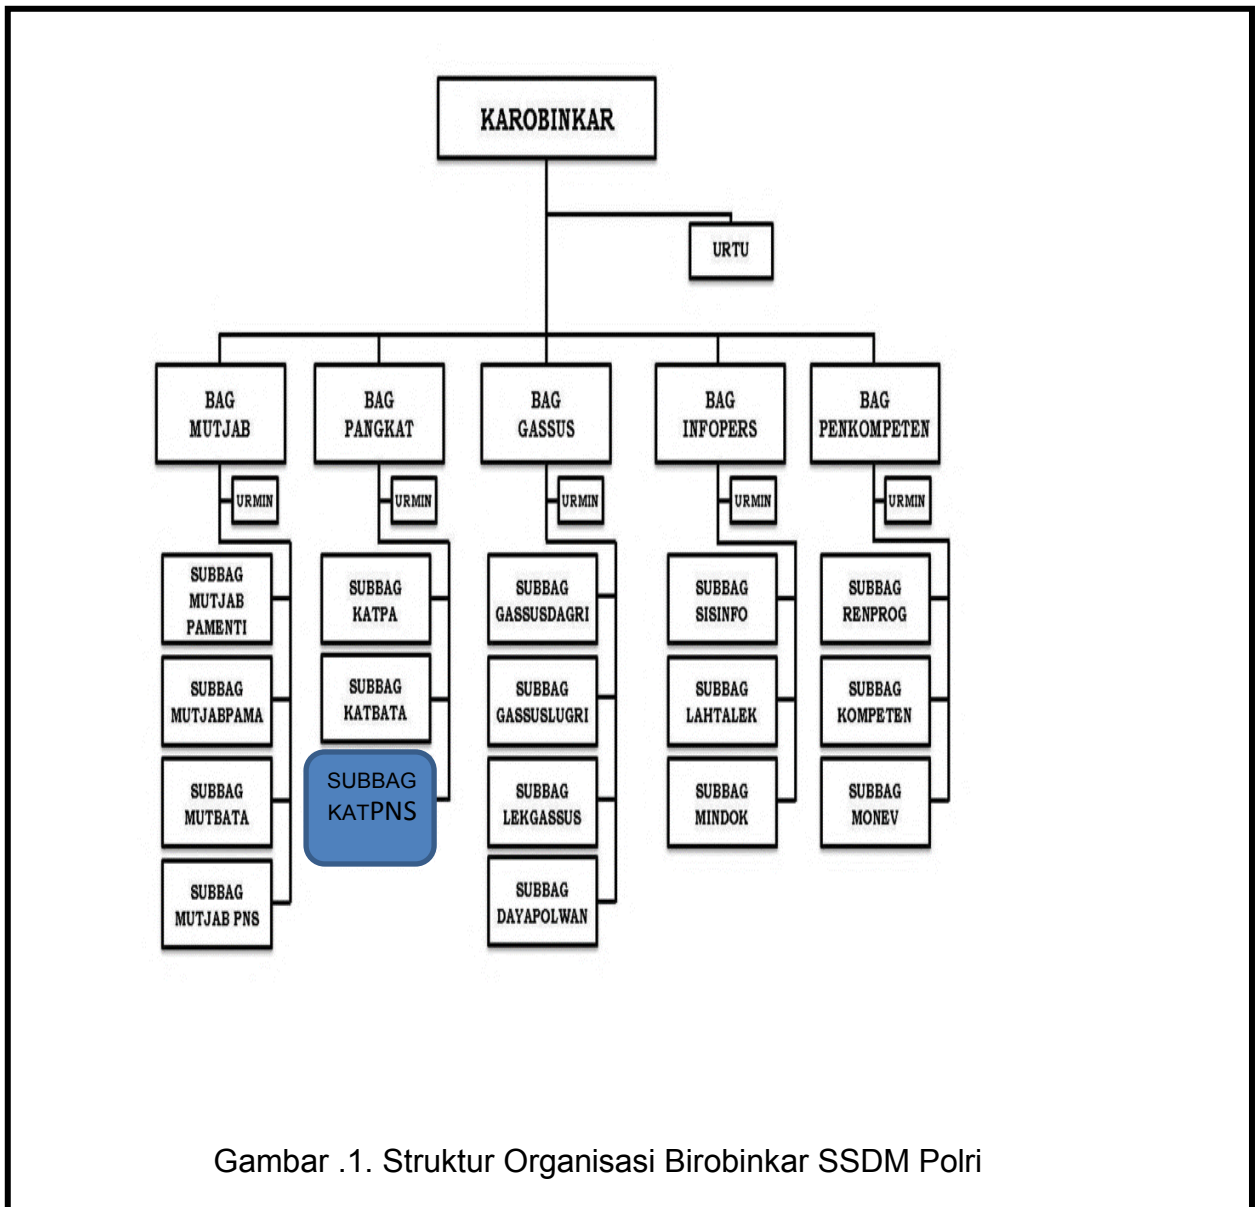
KAROBINKAR

URTU

BAG MUTJAB

URMIN

SUBBAG MUTJAB PAMENTI

SUBBAG MUTJABPAMA

SUBBAG MUTBATA

SUBBAG MUTJAB PNS

BAG PANGKAT

URMIN

SUBBAG KATPA

SUBBAG KATBATA

SUBBAG KATPNS

BAG GASSUS

URMIN

SUBBAG GASSUSDAGRI

SUBBAG GASSUSLUGRI

SUBBAG LEKGASSUS

SUBBAG DAYAPOLWAN

BAG INFOPERS

URMIN

SUBBAG SISINFO

SUBBAG LAHTALEK

SUBBAG MINDOK

BAG PENKOMPETEN

URMIN

SUBBAG RENPROG

SUBBAG KOMPETEN

SUBBAG MONEV

Gambar .1. Struktur Organisasi Birobinkar SSDM Polri